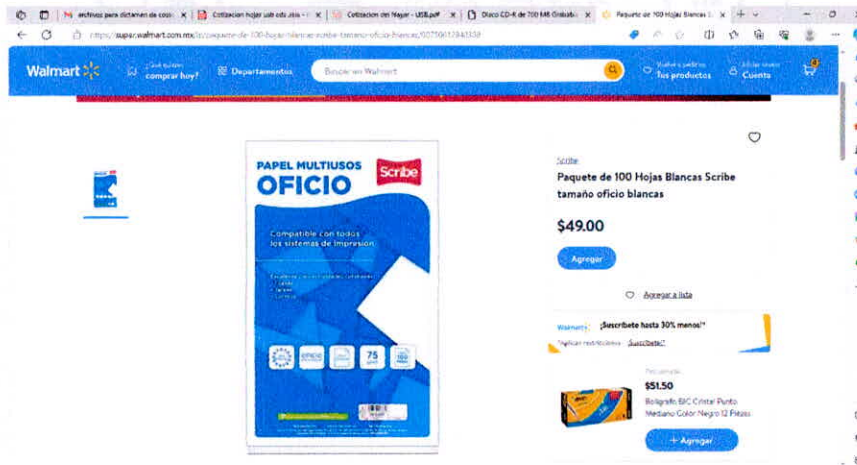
archivos para dictamen de cos | Cotizacion hojas usb cds.xlsx | Cotizacion del Mayor - USB.pdf | Disco CD-R de 700 MB Globalt | Paquete de 100 Hojas Blancas

https://super.walmart.com.mx/ip/paquete-de-100-hojas-blancas-scribe-tamano-oficio-blancas/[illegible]

Walmart

¿Qué quieres comprar hoy?

Departamentos

Buscar en Walmart

Vuelve a pedir tus productos

Iniciar sesión Cuenta

PAPEL MULTIUSOS OFICIO

Scribe

Compatible con todos los sistemas de impresión

OFICIO

75

Scribe

Paquete de 100 Hojas Blancas Scribe tamaño oficio blancas

$49.00

Agregar

Agregar a lista

Walmart+ ¡Suscríbete hasta 30% menos!*

*Aplican restricciones. Suscríbete!

$51.50

Bolígrafo BIC Cristal Punto Mediano Color Negro 12 Piezas

+ Agregar